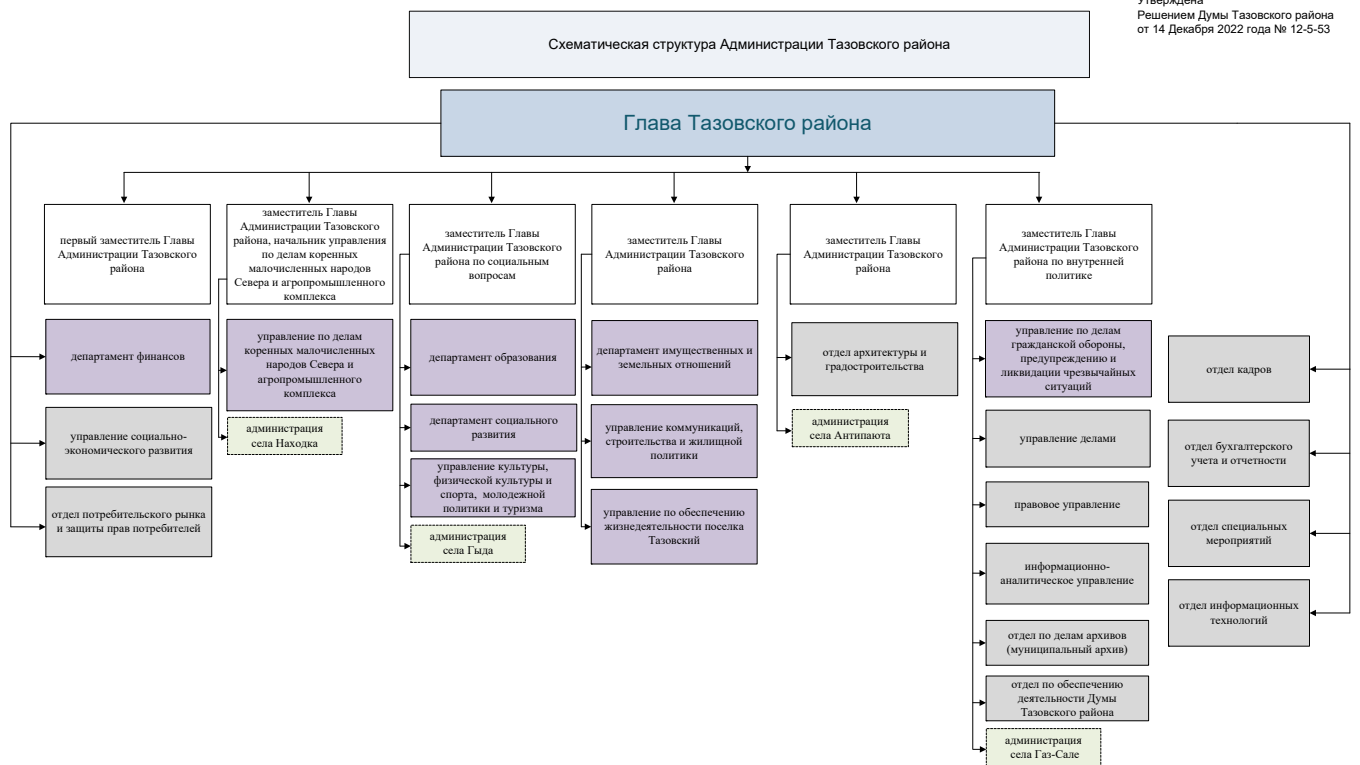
Утверждена
Решением Думы Тазовского района
от 14 Декабря 2022 года № 12-5-53

Схематическая структура Администрации Тазовского района

Глава Тазовского района

первый заместитель Главы Администрации Тазовского района

департамент финансов

управление социально-экономического развития

отдел потребительского рынка и защиты прав потребителей

заместитель Главы Администрации Тазовского района, начальник управления по делам коренных малочисленных народов Севера и агропромышленного комплекса

управление по делам коренных малочисленных народов Севера и агропромышленного комплекса

администрация села Находка

заместитель Главы Администрации Тазовского района по социальным вопросам

департамент образования

департамент социального развития

управление культуры, физической культуры и спорта, молодежной политики и туризма

администрация села Гыда

заместитель Главы Администрации Тазовского района

департамент имущественных и земельных отношений

управление коммуникаций, строительства и жилищной политики

управление по обеспечению жизнедеятельности поселка Тазовский

заместитель Главы Администрации Тазовского района

отдел архитектуры и градостроительства

администрация села Антипаюта

заместитель Главы Администрации Тазовского района по внутренней политике

управление по делам гражданской обороны, предупреждению и ликвидации чрезвычайных ситуаций

управление делами

правовое управление

информационно-аналитическое управление

отдел по делам архивов (муниципальный архив)

отдел по обеспечению деятельности Думы Тазовского района

администрация села Газ-Сале

отдел кадров

отдел бухгалтерского учета и отчетности

отдел специальных мероприятий

отдел информационных технологий